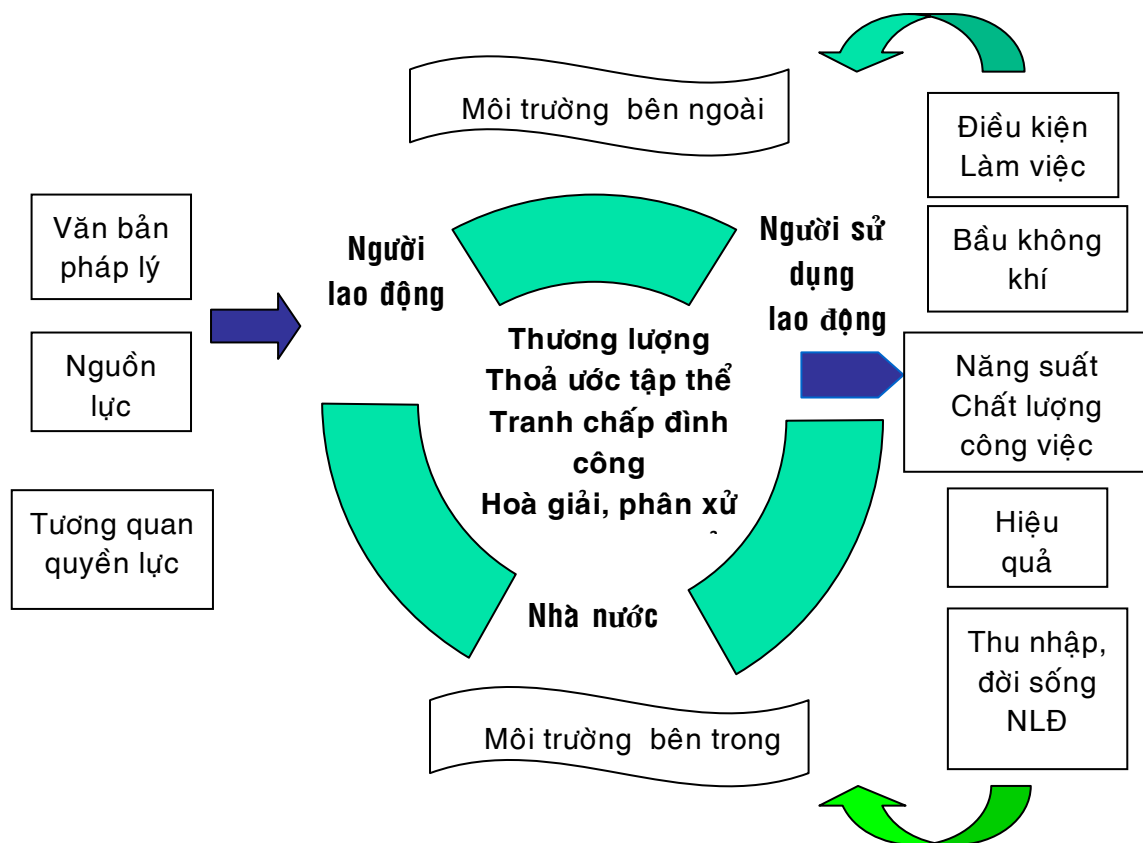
Môi trường bên ngoài

Điều kiện Làm việc

Văn bản pháp lý

Người lao động

Người sử dụng lao động

Bầu không khí

Nguồn lực

Thương lượng
Thoả ước tập thể
Tranh chấp đình công
Hoà giải, phân xử
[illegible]

Năng suất Chất lượng công việc

Tương quan quyền lực

Hiệu quả

Nhà nước

Thu nhập, đời sống NLĐ

Môi trường bên trong